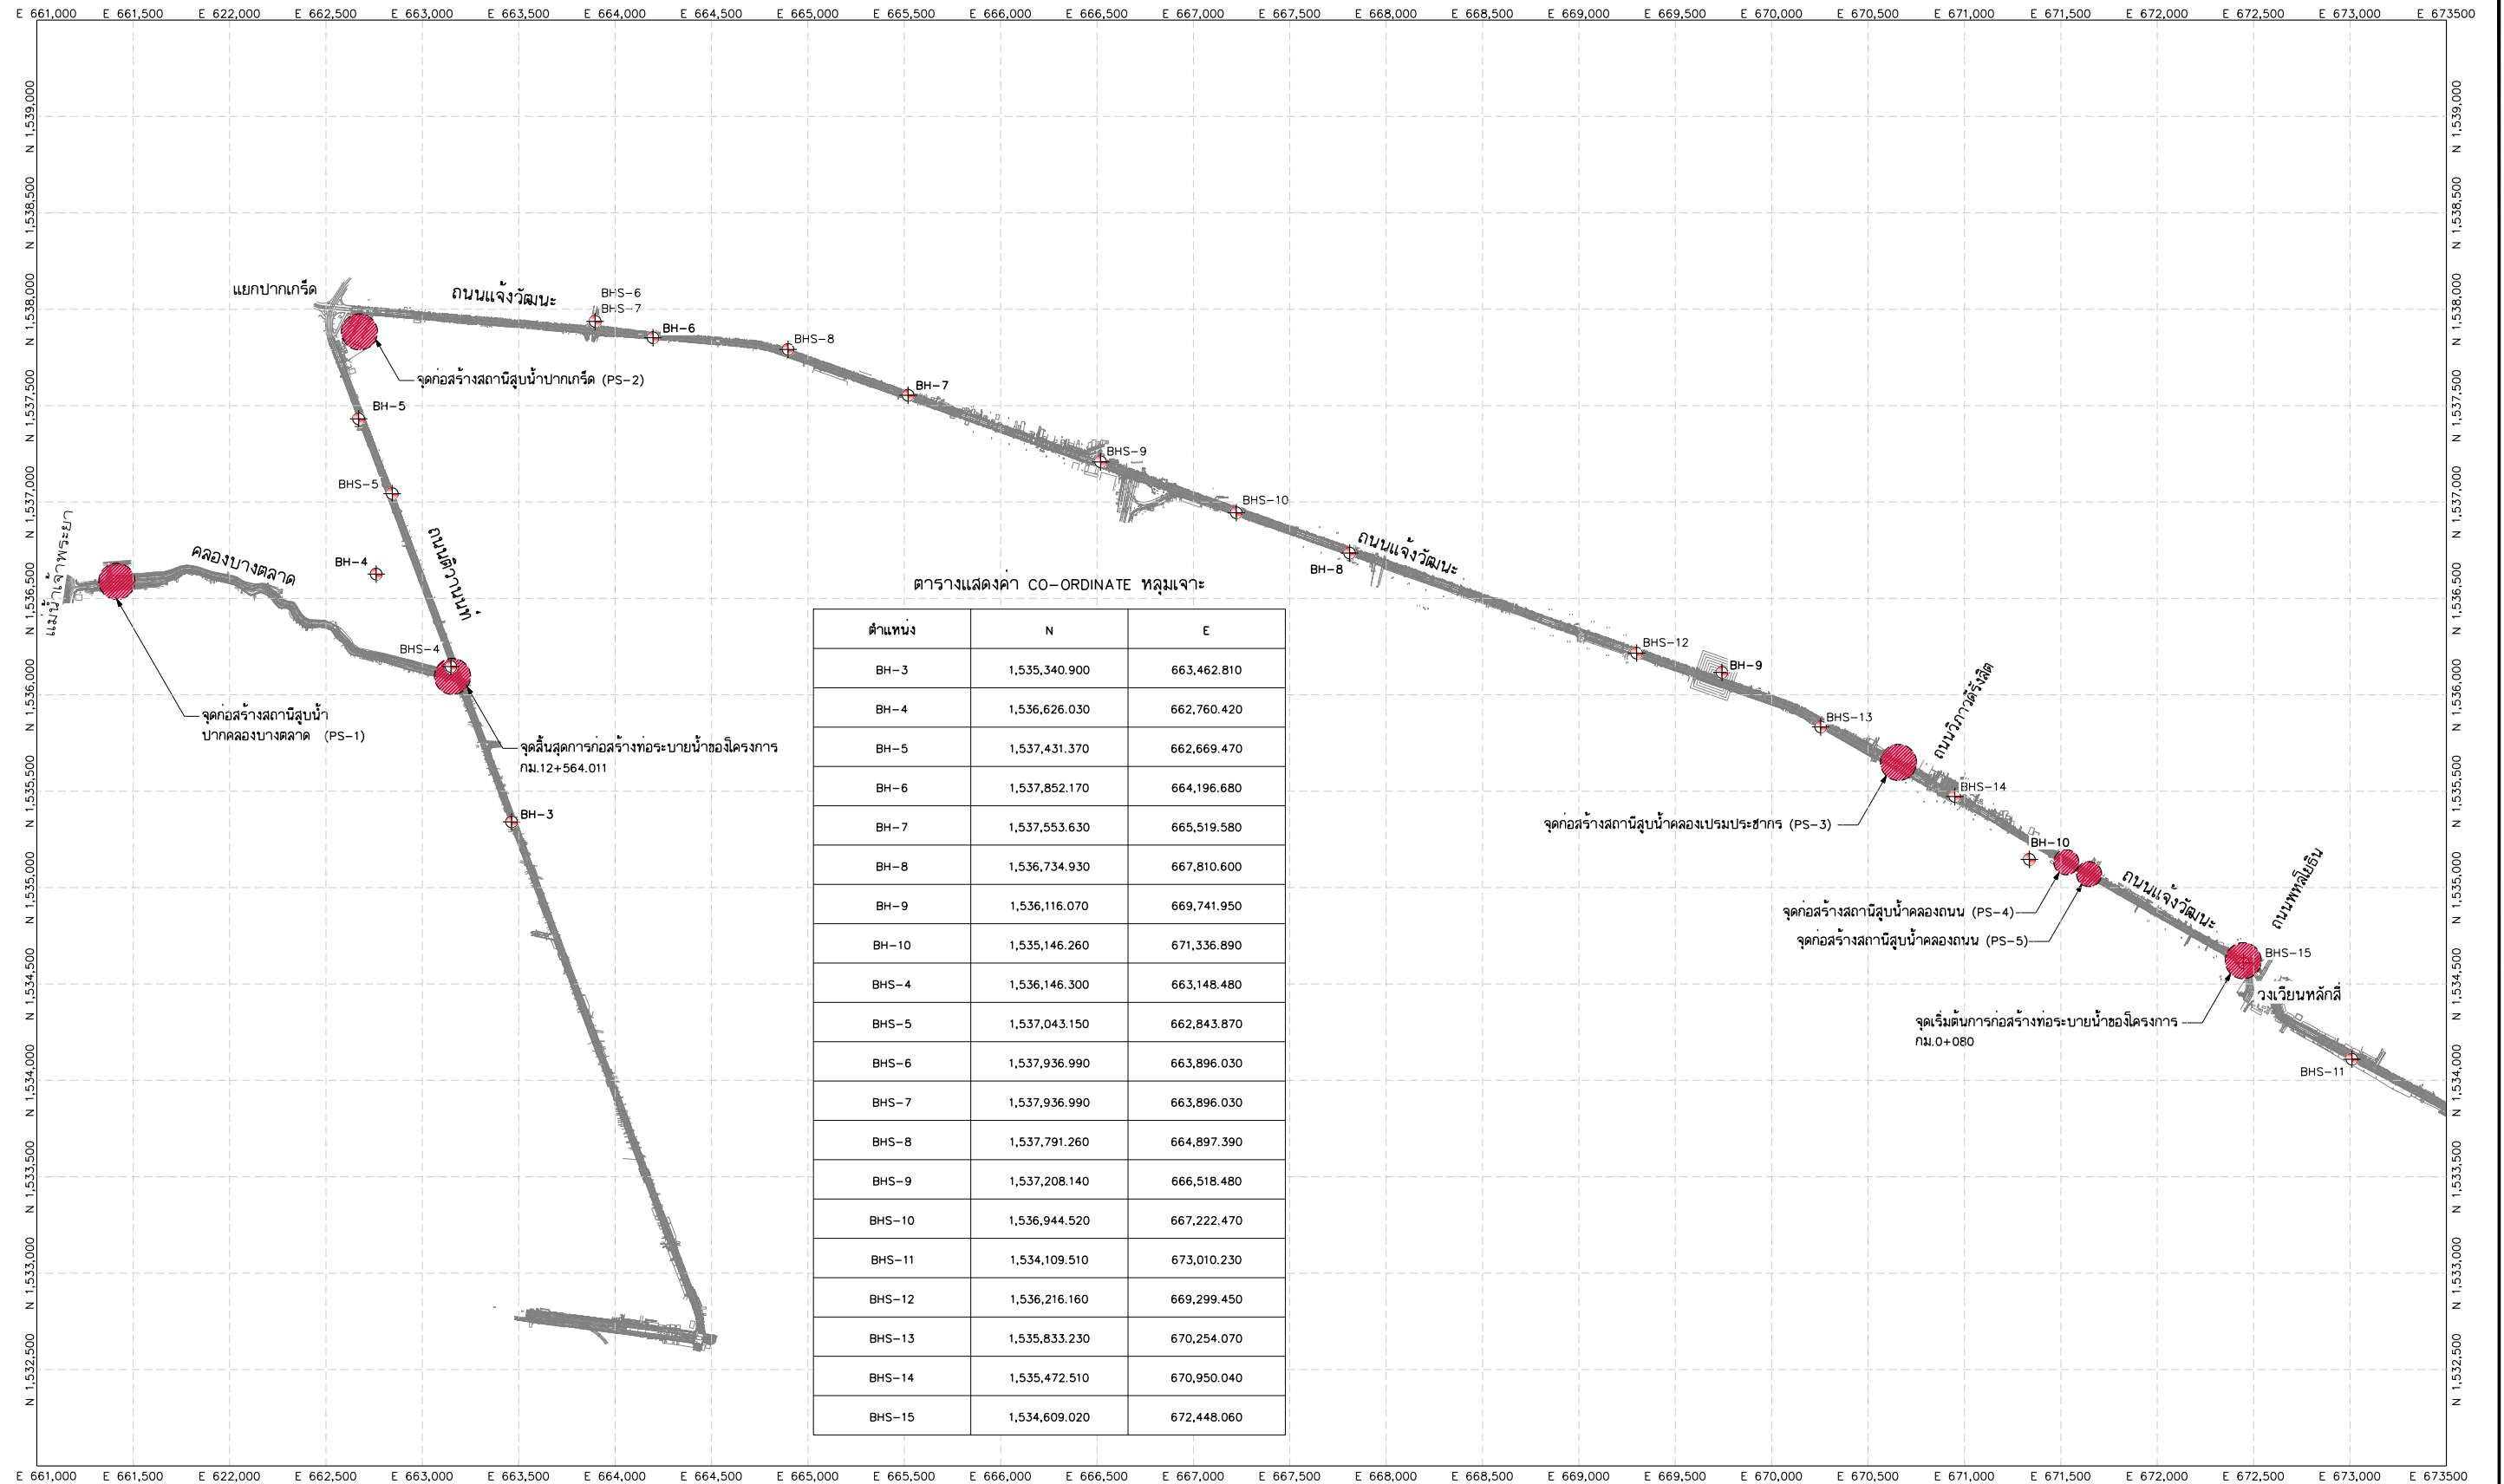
E 661,000 E 661,500 E 622,000 E 662,500 E 663,000 E 663,500 E 664,000 E 664,500 E 665,000 E 665,500 E 666,000 E 666,500 E 667,000 E 667,500 E 668,000 E 668,500 E 669,000 E 669,500 E 670,000 E 670,500 E 671,000 E 671,500 E 672,000 E 672,500 E 673,000 E 673500

N 1,539,000 N 1,538,500 N 1,538,000 N 1,537,500 N 1,537,000 N 1,536,500 N 1,536,000 N 1,535,500 N 1,535,000 N 1,534,500 N 1,534,000 N 1,533,500 N 1,533,000 N 1,532,500

แยกปากเกร็ด

ถนนแจ้งวัฒนะ

BHS-6
BHS-7
BH-6
BHS-8

จุดก่อสร้างสถานีสูบน้ำปากเกร็ด (PS-2)

BH-5
BH-7
BHS-9
BHS-5
BHS-10

แม่น้ำเจ้าพระยา

คลองบางตลาด

BH-4

ถนนติวานนท์

ถนนแจ้งวัฒนะ

BH-8

ตารางแสดงค่า CO-ORDINATE หลุมเจาะ

| ตำแหน่ง | N | E |
|---|---|---|
| BH-3 | 1,535,340.900 | 663,462.810 |
| BH-4 | 1,536,626.030 | 662,760.420 |
| BH-5 | 1,537,431.370 | 662,669.470 |
| BH-6 | 1,537,852.170 | 664,196.680 |
| BH-7 | 1,537,553.630 | 665,519.580 |
| BH-8 | 1,536,734.930 | 667,810.600 |
| BH-9 | 1,536,116.070 | 669,741.950 |
| BH-10 | 1,535,146.260 | 671,336.890 |
| BHS-4 | 1,536,146.300 | 663,148.480 |
| BHS-5 | 1,537,043.150 | 662,843.870 |
| BHS-6 | 1,537,936.990 | 663,896.030 |
| BHS-7 | 1,537,936.990 | 663,896.030 |
| BHS-8 | 1,537,791.260 | 664,897.390 |
| BHS-9 | 1,537,208.140 | 666,518.480 |
| BHS-10 | 1,536,944.520 | 667,222.470 |
| BHS-11 | 1,534,109.510 | 673,010.230 |
| BHS-12 | 1,536,216.160 | 669,299.450 |
| BHS-13 | 1,535,833.230 | 670,254.070 |
| BHS-14 | 1,535,472.510 | 670,950.040 |
| BHS-15 | 1,534,609.020 | 672,448.060 |

BHS-4

BHS-12
BH-9

ถนนวิภาวดีรังสิต

BHS-13

จุดก่อสร้างสถานีสูบน้ำ ปากคลองบางตลาด (PS-1)

จุดสิ้นสุดการก่อสร้างท่อระบายน้ำของโครงการ กม.12+564.011

BH-3

BHS-14

จุดก่อสร้างสถานีสูบน้ำคลองเปรมประชากร (PS-3)

BH-10

ถนนแจ้งวัฒนะ

ถนนพหลโยธิน

จุดก่อสร้างสถานีสูบน้ำคลองถนน (PS-4)
จุดก่อสร้างสถานีสูบน้ำคลองถนน (PS-5)

BHS-15

วงเวียนหลักสี่

จุดเริ่มต้นการก่อสร้างท่อระบายน้ำของโครงการ กม.0+080

BHS-11